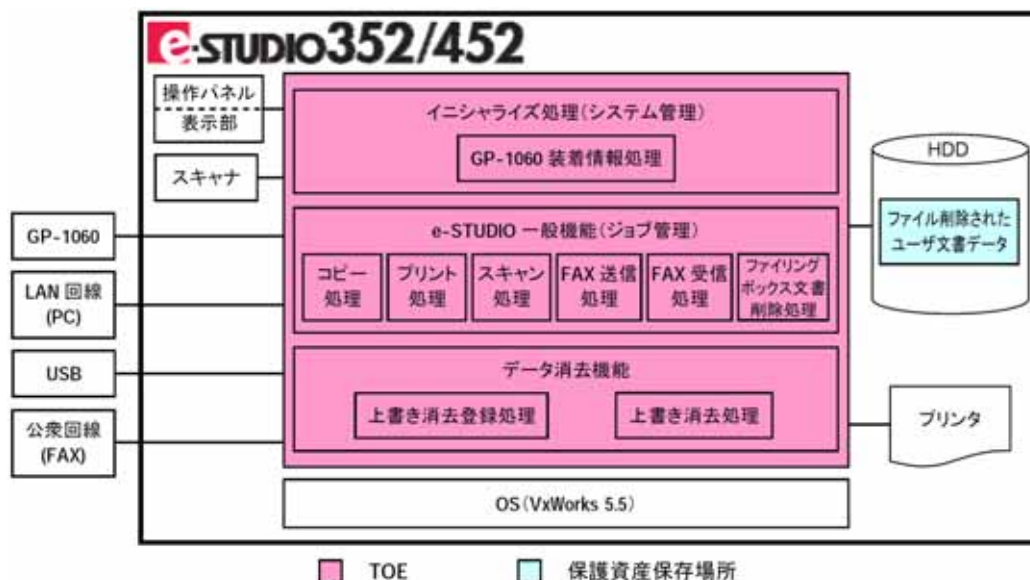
e-STUDIO352/452

操作パネル
表示部

スキャナ

イニシャライズ処理（システム管理）

GP-1060 装着情報処理

HDD

ファイル削除されたユーザ文書データ

GP-1060

e-STUDIO 一般機能（ジョブ管理）

コピー処理

プリント処理

スキャン処理

FAX 送信処理

FAX 受信処理

ファイリングボックス文書削除処理

LAN 回線 (PC)

USB

データ消去機能

上書き消去登録処理

上書き消去処理

公衆回線 (FAX)

プリンタ

OS（VxWorks 5.5）

TOE

保護資産保存場所